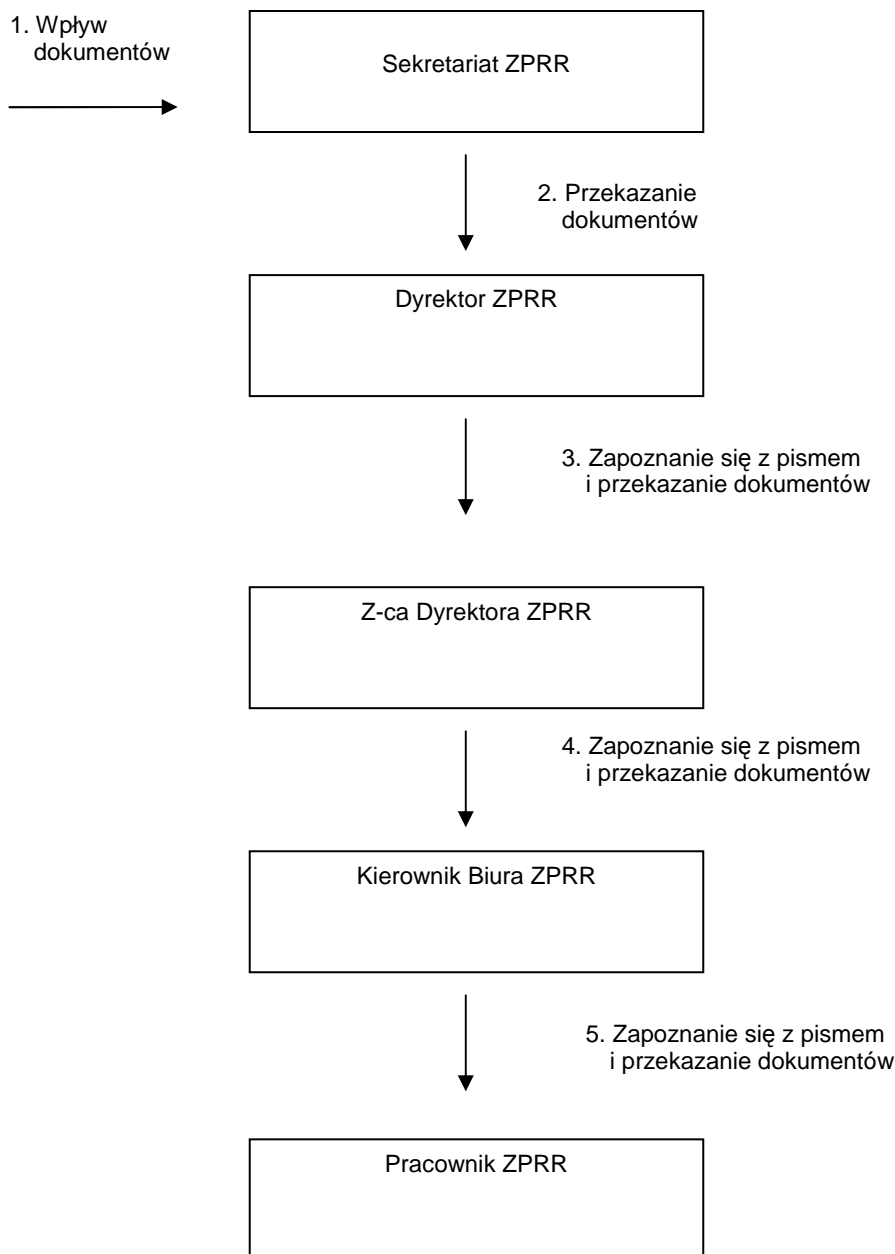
1. Wpływ dokumentów

Sekretariat ZPRR

2. Przekazanie dokumentów

Dyrektor ZPRR

3. Zapoznanie się z pismem i przekazanie dokumentów

Z-ca Dyrektora ZPRR

4. Zapoznanie się z pismem i przekazanie dokumentów

Kierownik Biura ZPRR

5. Zapoznanie się z pismem i przekazanie dokumentów

Pracownik ZPRR